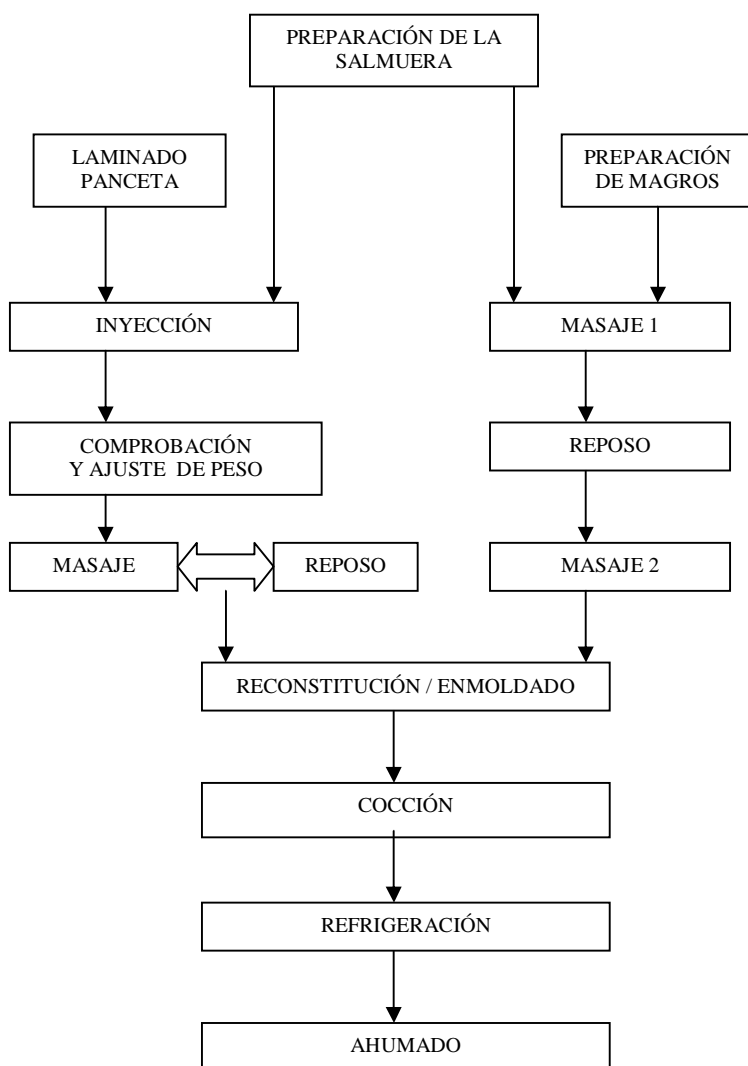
PREPARACIÓN DE LA SALMUERA

LAMINADO PANCETA

PREPARACIÓN DE MAGROS

INYECCIÓN

MASAJE 1

COMPROBACIÓN Y AJUSTE DE PESO

REPOSO

MASAJE

REPOSO

MASAJE 2

RECONSTITUCIÓN / ENMOLDADO

COCCIÓN

REFRIGERACIÓN

AHUMADO